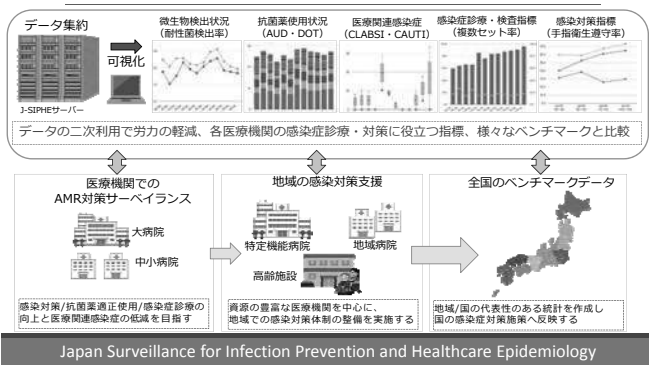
データ集約

可視化

J-SIPHEサーバー

微生物検出状況（耐性菌検出率）

抗菌薬使用状況（AUD・DOT）

医療関連感染症（CLABSI・CAUTI）

感染症診療・検査指標（複数セット率）

感染対策指標（手指衛生遵守率）

データの二次利用で労力の軽減、各医療機関の感染症診療・対策に役立つ指標、様々なベンチマークと比較

医療機関での
AMR対策サーベイランス

大病院

中小病院

感染対策/抗菌薬適正使用/感染症診療の向上と医療関連感染症の低減を目指す

地域の感染対策支援

特定機能病院

地域病院

高齢施設

資源の豊富な医療機関を中心に、地域での感染対策体制の整備を実施する

全国のベンチマークデータ

地域/国の代表性のある統計を作成し国の感染症対策施策へ反映する

Japan Surveillance for Infection Prevention and Healthcare Epidemiology